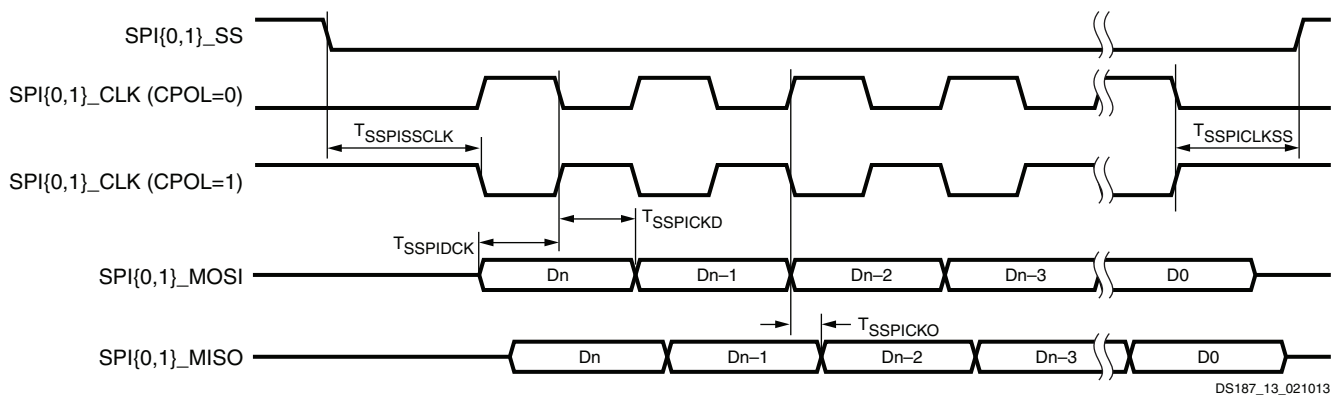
SPI{0,1}_SS

SPI{0,1}_CLK (CPOL=0)

$T_{SSPISSCLK}$

$T_{SSPICLKSS}$

SPI{0,1}_CLK (CPOL=1)

$T_{SSPICKD}$

$T_{SSPIDCK}$

SPI{0,1}_MOSI

Dn

Dn–1

Dn–2

Dn–3

D0

$T_{SSPICKO}$

SPI{0,1}_MISO

Dn

Dn–1

Dn–2

Dn–3

D0

DS187_13_021013